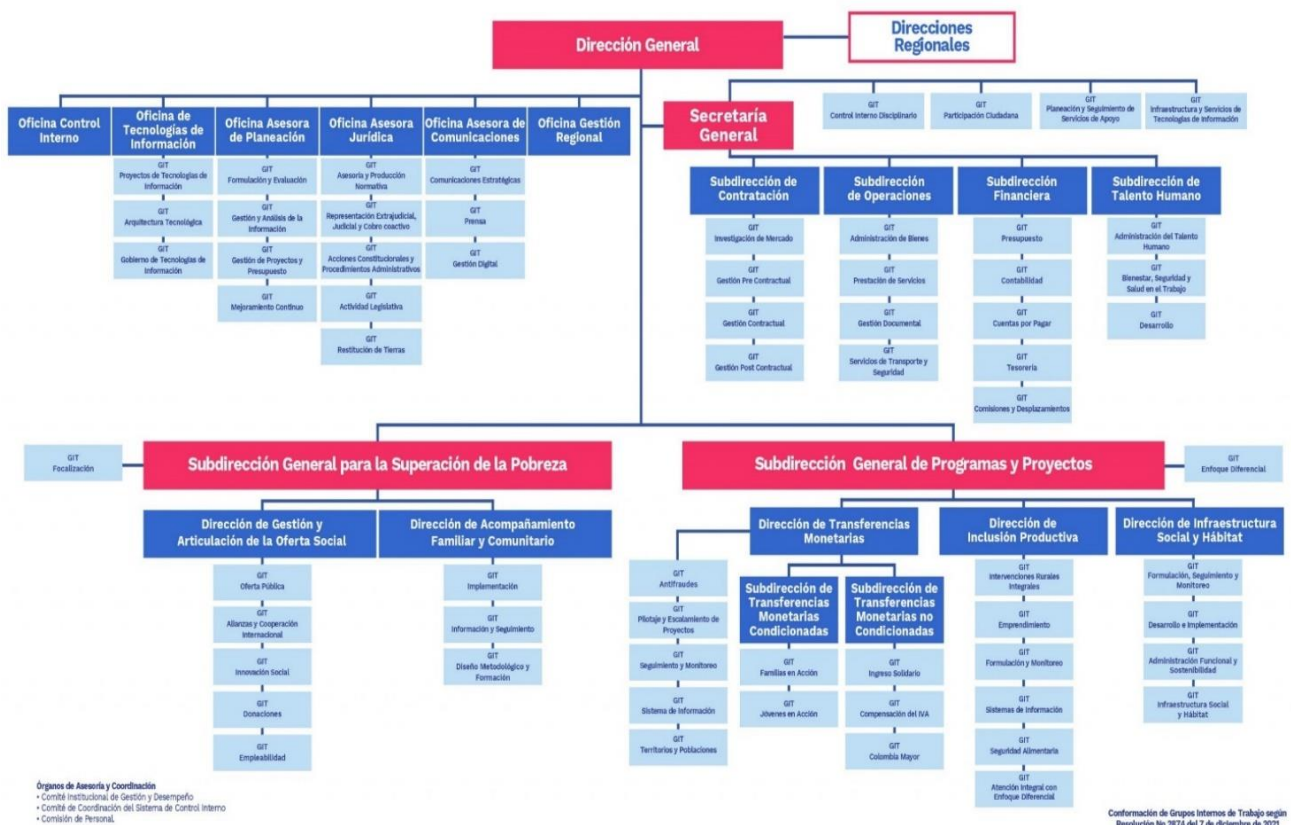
Dirección General

Direcciones Regionales

GIT
Control Interno Disciplinario

GIT
Participación Ciudadana

GIT
Planeación y Seguimiento de Servicios de Apoyo

GIT
Infraestructura y Servicios de Tecnologías de Información

Oficina Control Interno

Oficina de Tecnologías de Información

GIT
Proyectos de Tecnologías de Información

GIT
Arquitectura Tecnológica

GIT
Gobierno de Tecnologías de Información

Oficina Asesora de Planeación

GIT
Formulación y Evaluación

GIT
Gestión y Análisis de la Información

GIT
Gestión de Proyectos y Presupuesto

GIT
Mejoramiento Continuo

Oficina Asesora Jurídica

GIT
Asesoría y Producción Normativa

GIT
Representación Extrajudicial, Judicial y Cobro coactivo

GIT
Acciones Constitucionales y Procedimientos Administrativos

GIT
Actividad Legislativa

GIT
Restitución de Tierras

Oficina Asesora de Comunicaciones

GIT
Comunicaciones Estratégicas

GIT
Prensa

GIT
Gestión Digital

Oficina Gestión Regional

Secretaría General

Subdirección de Contratación

GIT
Investigación de Mercado

GIT
Gestión Pre Contractual

GIT
Gestión Contractual

GIT
Gestión Post Contractual

Subdirección de Operaciones

GIT
Administración de Bienes

GIT
Prestación de Servicios

GIT
Gestión Documental

GIT
Servicios de Transporte y Seguridad

Subdirección Financiera

GIT
Presupuesto

GIT
Contabilidad

GIT
Cuentas por Pagar

GIT
Tesorería

GIT
Comisiones y Desplazamientos

Subdirección de Talento Humano

GIT
Administración del Talento Humano

GIT
Bienestar, Seguridad y Salud en el Trabajo

GIT
Desarrollo

GIT
Focalización

Subdirección General para la Superación de la Pobreza

Subdirección General de Programas y Proyectos

GIT
Enfoque Diferencial

Dirección de Gestión y Articulación de la Oferta Social

GIT
Oferta Pública

GIT
Alianzas y Cooperación Internacional

GIT
Innovación Social

GIT
Donaciones

GIT
Empleabilidad

Dirección de Acompañamiento Familiar y Comunitario

GIT
Implementación

GIT
Información y Seguimiento

GIT
Diseño Metodológico y Formación

Dirección de Transferencias Monetarias

GIT
Antifraudes

GIT
Pilotaje y Escalamiento de Proyectos

GIT
Seguimiento y Monitoreo

GIT
Sistema de Información

GIT
Territorios y Poblaciones

Subdirección de Transferencias Monetarias Condicionadas

GIT
Familias en Acción

GIT
Jóvenes en Acción

Subdirección de Transferencias Monetarias no Condicionadas

GIT
Ingreso Solidario

GIT
Compensación del IVA

GIT
Colombia Mayor

Dirección de Inclusión Productiva

GIT
Intervenciones Rurales Integrales

GIT
Emprendimiento

GIT
Formulación y Monitoreo

GIT
Sistemas de Información

GIT
Seguridad Alimentaria

GIT
Atención Integral con Enfoque Diferencial

Dirección de Infraestructura Social y Hábitat

GIT
Formulación, Seguimiento y Monitoreo

GIT
Desarrollo e Implementación

GIT
Administración Funcional y Sostenibilidad

GIT
Infraestructura Social y Hábitat

Órganos de Asesoría y Coordinación
• Comité Institucional de Gestión y Desempeño
• Comité de Coordinación del Sistema de Control Interno
• Comisión de Personal

Conformación de Grupos Internos de Trabajo según Resolución No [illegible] del 7 de diciembre de 2021